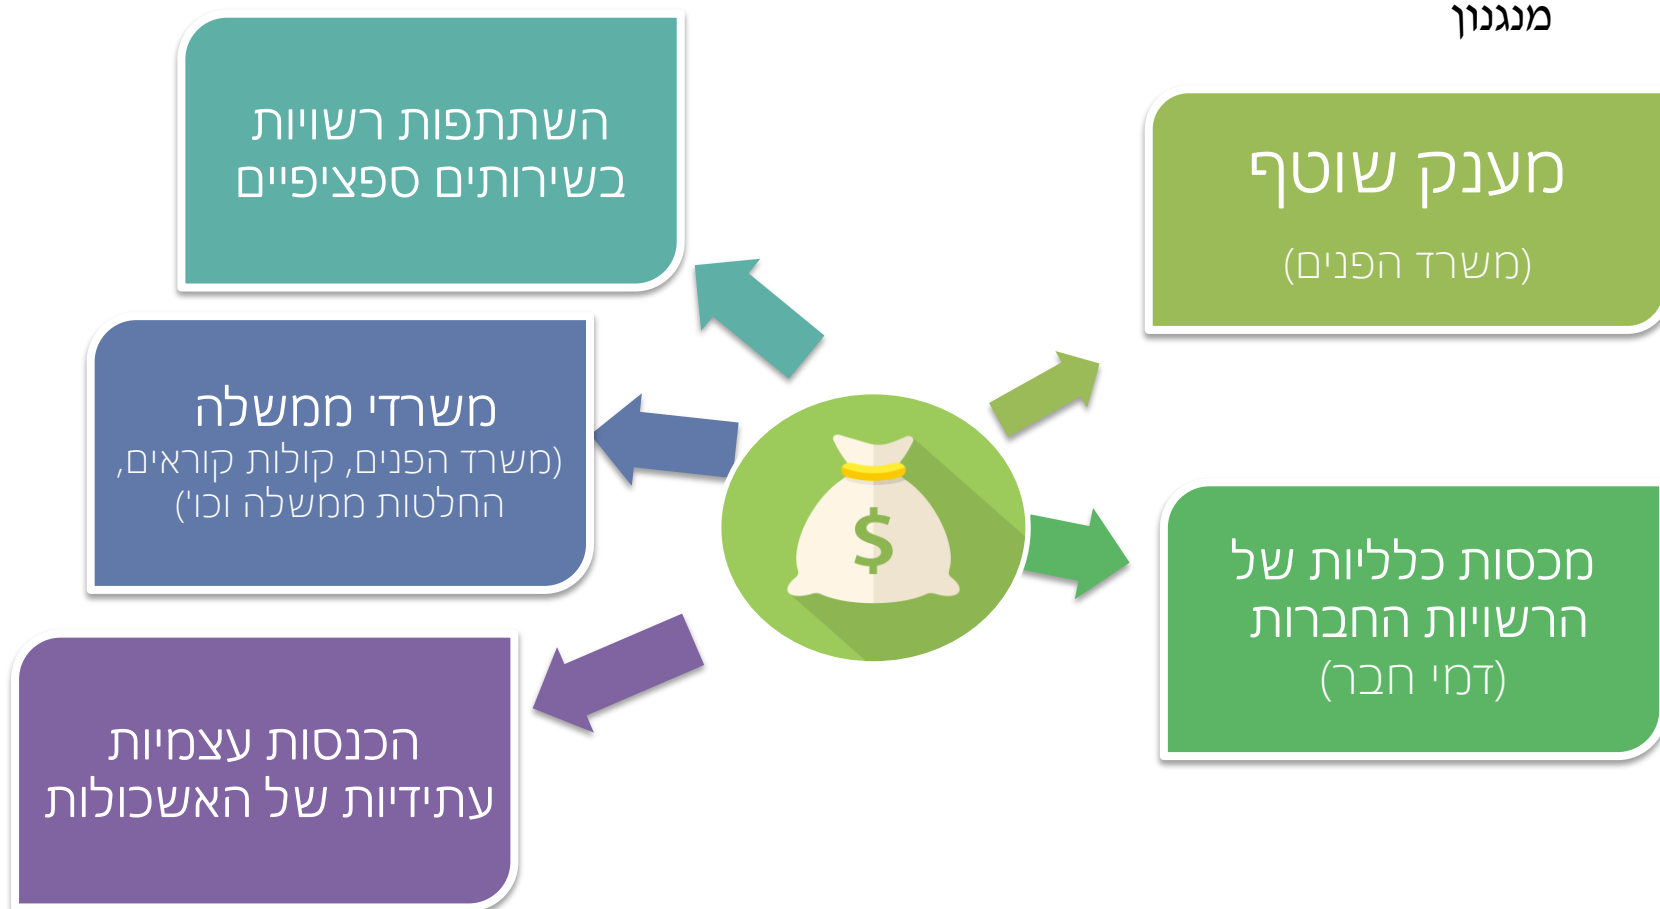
מנגנון

מענק שוטף
(משרד הפנים)

השתתפות רשויות בשירותים ספציפיים

משרדי ממשלה
(משרד הפנים, קולות קוראים, החלטות ממשלה וכו')

$

מכסות כלליות של הרשויות החברות
(דמי חבר)

הכנסות עצמיות עתידיות של האשכולות